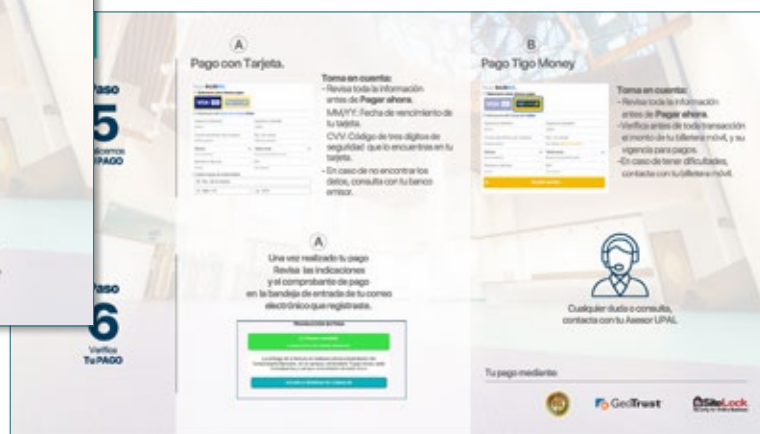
Paso
5
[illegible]
PAGO

Paso
6
Verifica
Tu PAGO

A
Pago con Tarjeta.

Toma en cuenta:
- Revisa toda la información antes de Pagar ahora.
MM/YY: Fecha de vencimiento de tu tarjeta.
CVV: Código de tres dígitos de seguridad que lo encuentras en tu tarjeta.
- En caso de no encontrar los datos, consulta con tu banco emisor.

B
Pago Tigo Money

Toma en cuenta:
- Revisa toda la información antes de Pagar ahora.
- Verifica antes de toda transacción el monto de tu billetera móvil, y su vigencia para pagos.
- En caso de tener dificultades, contacta con tu billetera móvil.

A
Una vez realizado tu pago
Revisa las indicaciones
y el comprobante de pago
en la bandeja de entrada de tu correo electrónico que registrasta.

Cualquier duda o consulta, contacta con tu Asesor UPAL

Tu pago mediante

GeoTrust
SiteLock